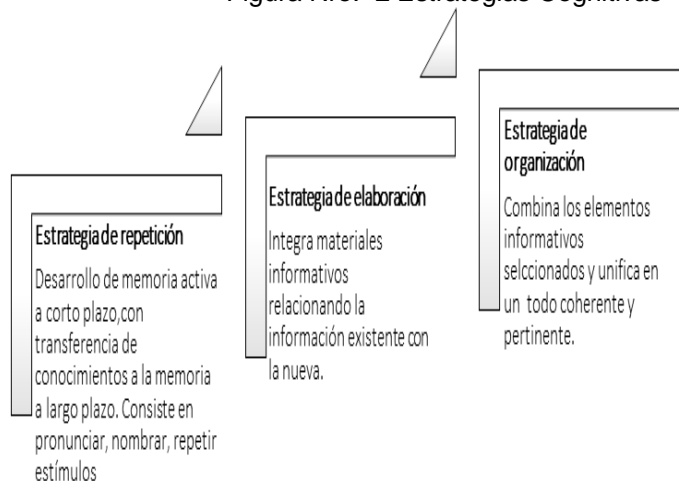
Figura Nro. 2 Estrategias Cognitivas

Estrategia de repetición

Desarrollo de memoria activa a corto plazo,con transferencia de conocimientos a la memoria a largo plazo. Consiste en pronunciar, nombrar, repetir estímulos

Estrategia de elaboración

Integra materiales informativos relacionando la información existente con la nueva.

Estrategia de organización

Combina los elementos informativos selccionados y unifica en un todo coherente y pertinente.